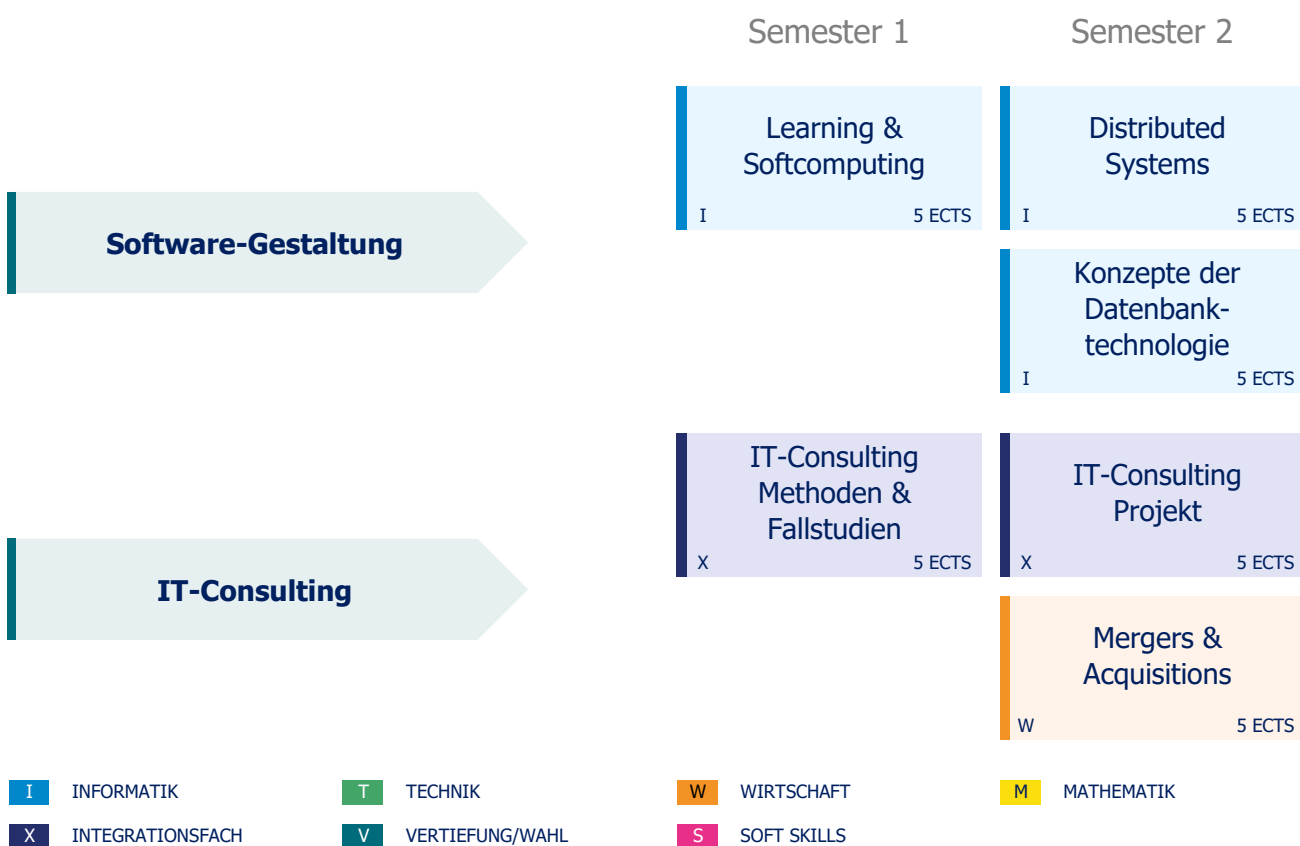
Semester 1

Semester 2

Software-Gestaltung

Learning & Softcomputing
I 5 ECTS

Distributed Systems
I 5 ECTS

Konzepte der Datenbanktechnologie
I 5 ECTS

IT-Consulting

IT-Consulting Methoden & Fallstudien
X 5 ECTS

IT-Consulting Projekt
X 5 ECTS

Mergers & Acquisitions
W 5 ECTS

I INFORMATIK
T TECHNIK
W WIRTSCHAFT
M MATHEMATIK
X INTEGRATIONSFACH
V VERTIEFUNG/WAHL
S SOFT SKILLS